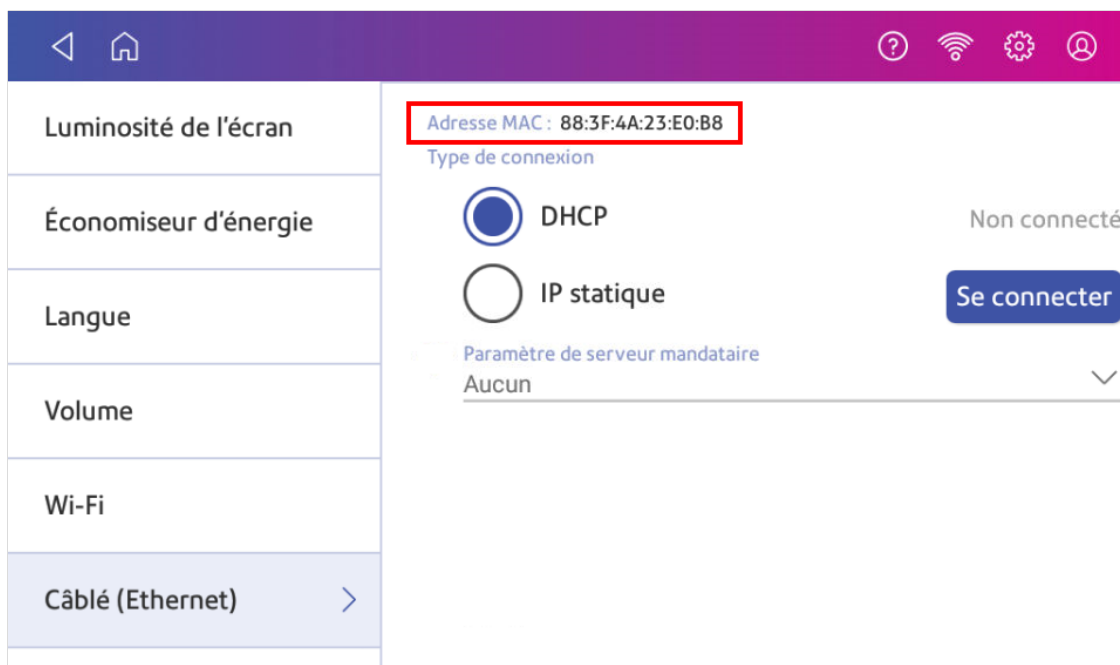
Luminosité de l'écran

Économiseur d'énergie

Langue

Volume

Wi-Fi

Câblé (Ethernet)

Adresse MAC : 88:3F:4A:23:E0:B8

Type de connexion

DHCP

Non connecté

IP statique

Se connecter

Paramètre de serveur mandataire

Aucun